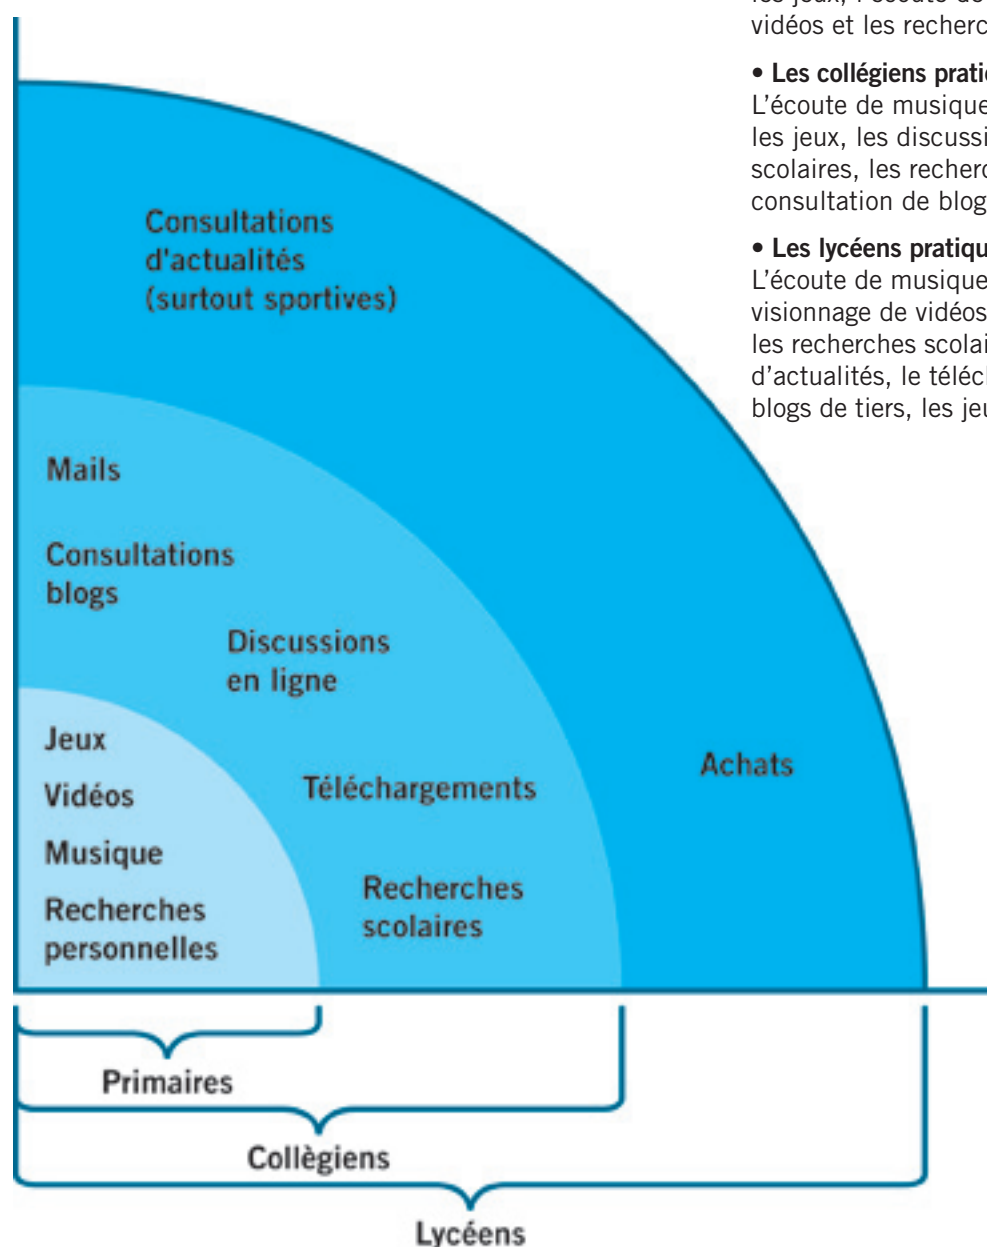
Consultations d'actualités (surtout sportives)

Mails

Consultations blogs

Discussions en ligne

Jeux

Vidéos

Musique

Recherches personnelles

Téléchargements

Recherches scolaires

Achats

Primaires

Collègiens

Lycéens

les jeux, l'écoute de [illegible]
vidéos et les recherc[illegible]

• Les collégiens prati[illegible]
L'écoute de musique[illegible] les jeux, les discussi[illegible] scolaires, les recherc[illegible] consultation de blog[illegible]

• Les lycéens pratiqu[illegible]
L'écoute de musique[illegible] visionnage de vidéos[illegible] les recherches scola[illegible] d'actualités, le téléc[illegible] blogs de tiers, les je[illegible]